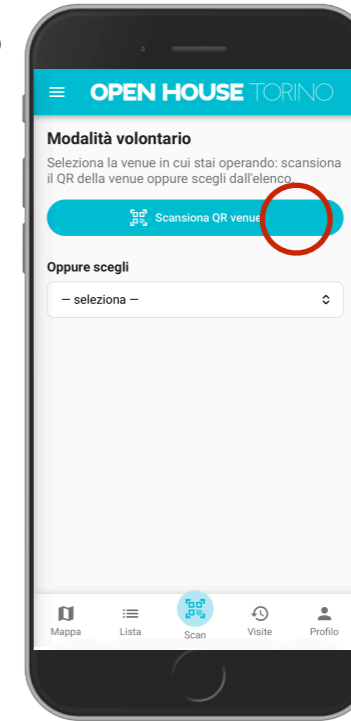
OPEN HOUSE TORINO

Modalità volontario

Seleziona la venue in cui stai operando: scansiona il QR della venue oppure scegli dall'elenco.

Scansiona QR venue

Oppure scegli

— seleziona —

Mappa
Lista
Scan
Visite
Profilo